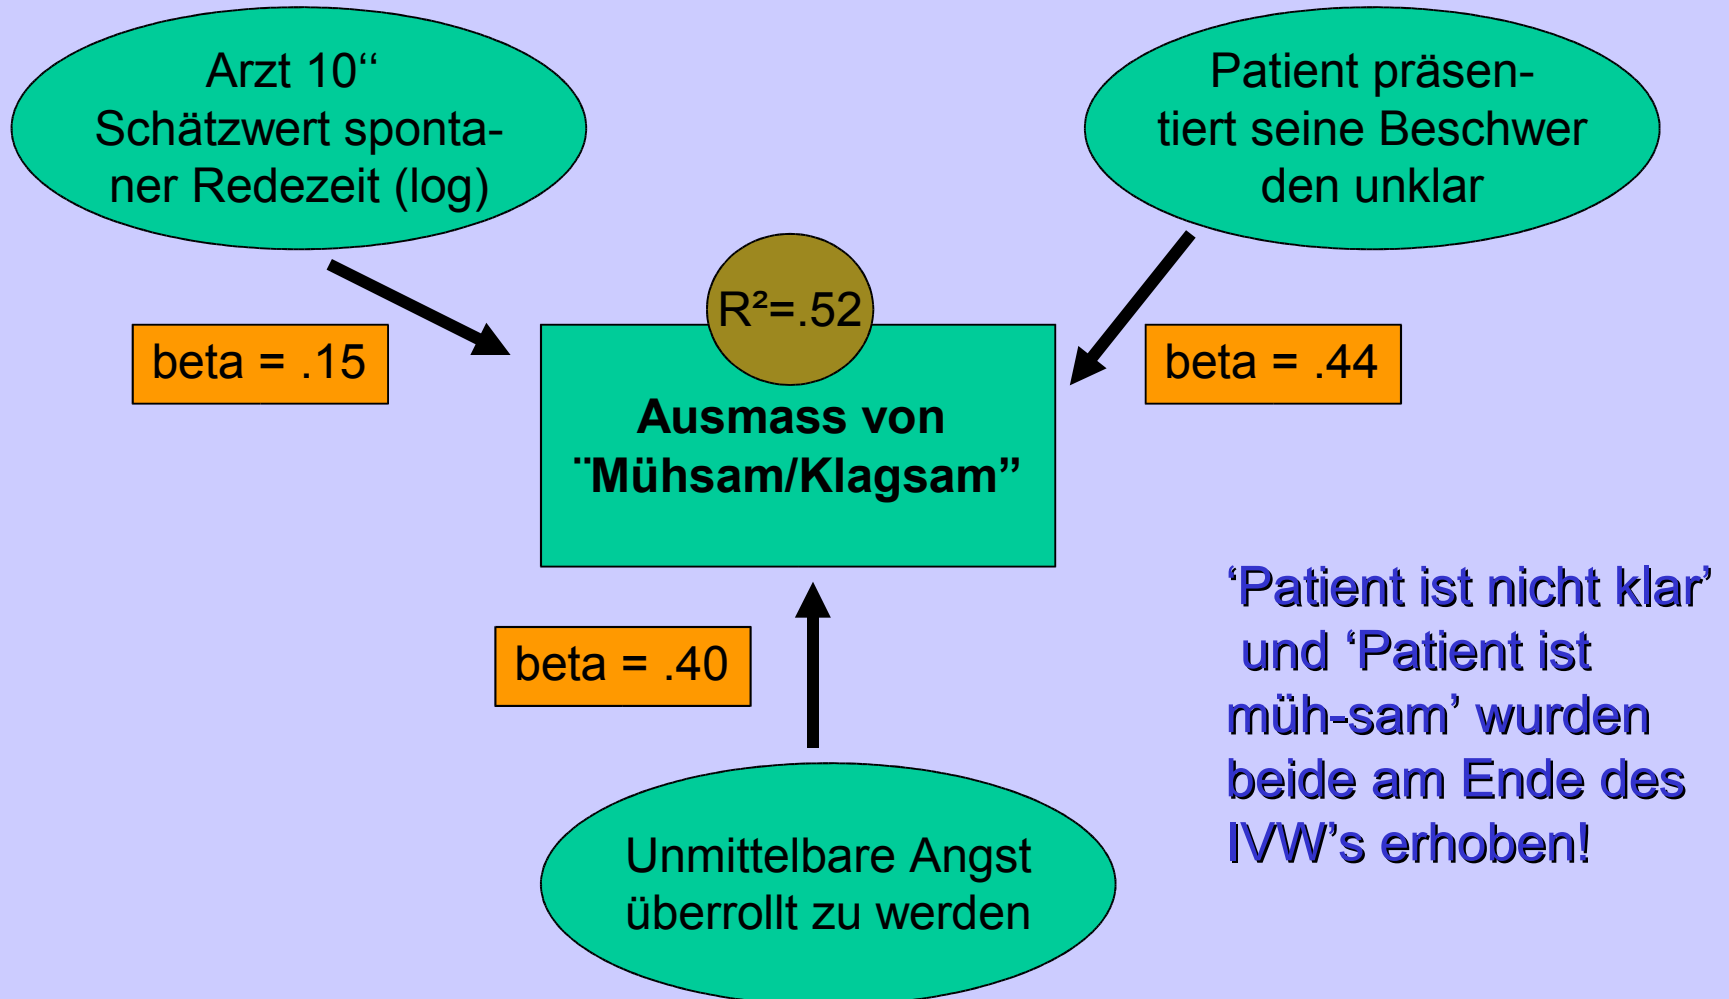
Arzt 10“ Schätzwert spontaner Redezeit (log)

Patient präsentiert seine Beschwer den unklar

beta = .15

R²=.52

beta = .44

Ausmass von ¨Mühsam/Klagsam”

beta = .40

‘Patient ist nicht klar’ und ‘Patient ist müh-sam’ wurden beide am Ende des IVW’s erhoben!

Unmittelbare Angst überrollt zu werden